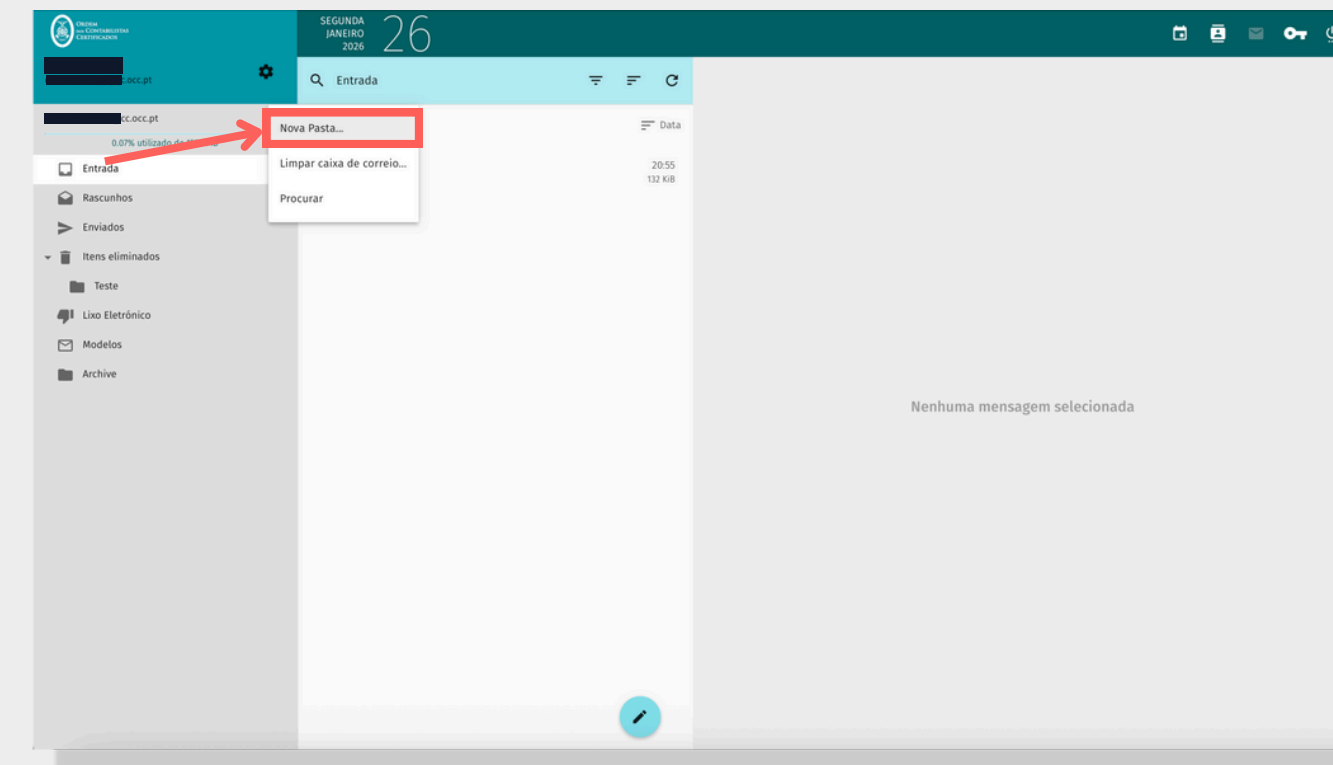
Ordem dos Contabilistas Certificados

SEGUNDA
JANEIRO
2026
26

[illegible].occ.pt

Entrada

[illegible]cc.occ.pt
0.07% utilizado de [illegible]

Nova Pasta...
Limpar caixa de correio...
Procurar

Data

20:55
132 KiB

Entrada
Rascunhos
Enviados
Itens eliminados
Teste
Lixo Eletrónico
Modelos
Archive

Nenhuma mensagem selecionada